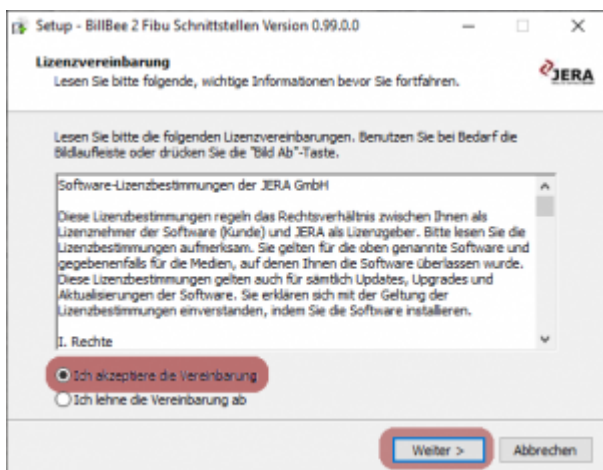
Setup - BillBee 2 Fibu Schnittstellen Version 0.99.0.0

Lizenzvereinbarung
Lesen Sie bitte folgende, wichtige Informationen bevor Sie fortfahren.

JERA

Lesen Sie bitte die folgenden Lizenzvereinbarungen. Benutzen Sie bei Bedarf die Bildlaufleiste oder drücken Sie die "Bild Ab"-Taste.

Software-Lizenzbestimmungen der JERA GmbH

Diese Lizenzbestimmungen regeln das Rechtsverhältnis zwischen Ihnen als Lizenznehmer der Software (Kunde) und JERA als Lizenzgeber. Bitte lesen Sie die Lizenzbestimmungen aufmerksam. Sie gelten für die oben genannte Software und gegebenenfalls für die Medien, auf denen Ihnen die Software überlassen wurde. Diese Lizenzbestimmungen gelten auch für sämtlich Updates, Upgrades und Aktualisierungen der Software. Sie erklären sich mit der Geltung der Lizenzbestimmungen einverstanden, indem Sie die Software installieren.

I. Rechte

Ich akzeptiere die Vereinbarung
Ich lehne die Vereinbarung ab

Weiter >
Abbrechen